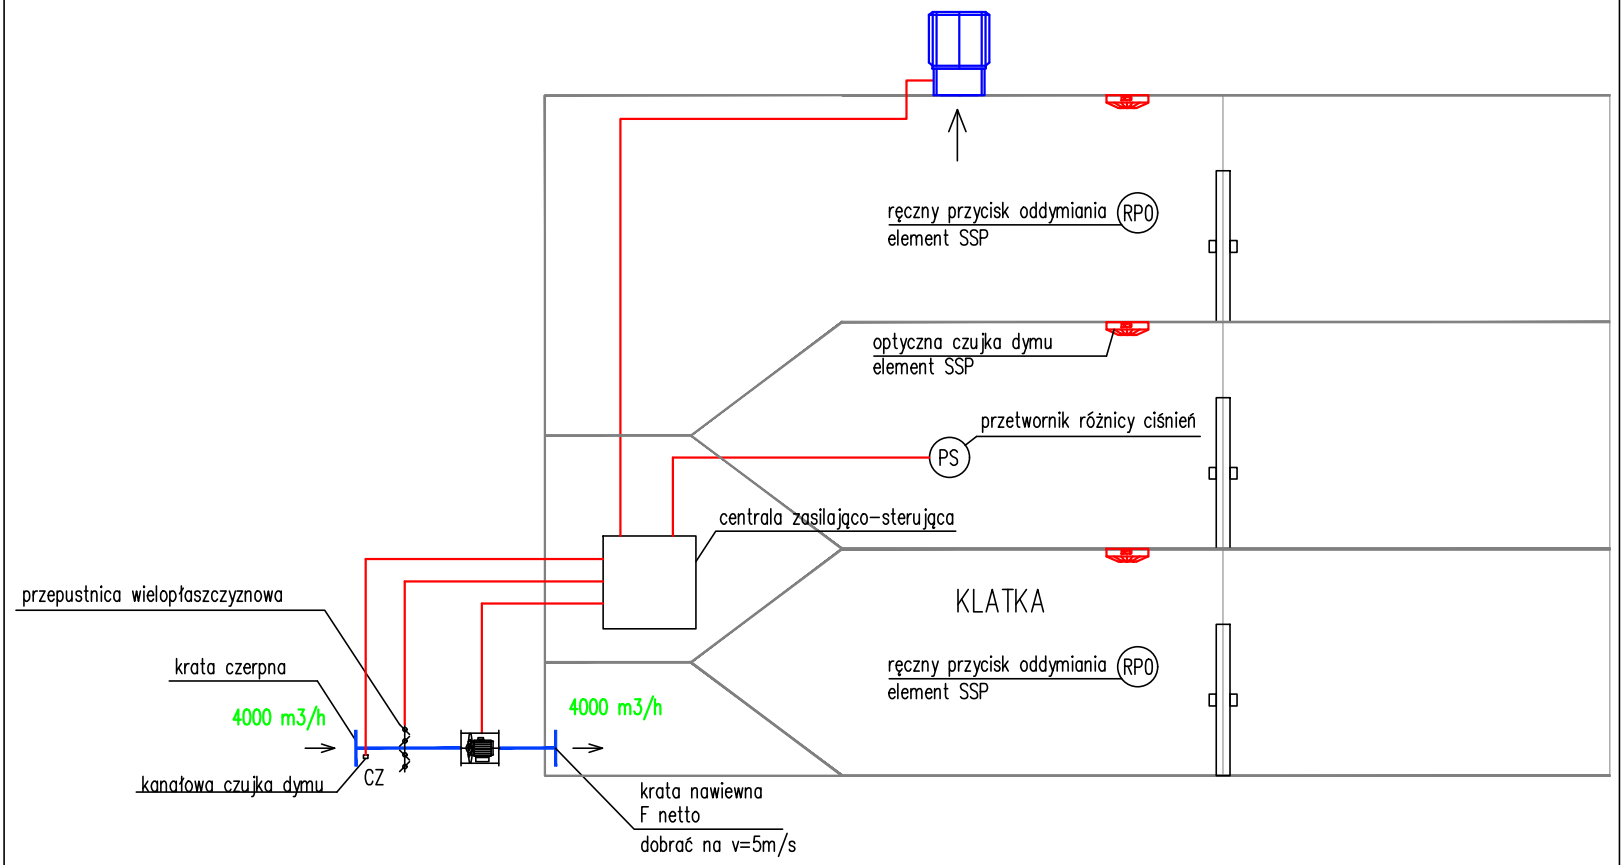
ręczny przycisk oddymiania
element SSP
RPO

optyczna czujka dymu
element SSP

przetwornik różnicy ciśnień
PS

centrala zasilająco-sterująca

KLATKA

ręczny przycisk oddymiania
element SSP
RPO

przepustnica wielopłaszczyznowa

krata czerpna

4000 m3/h

kanałowa czujka dymu
CZ

4000 m3/h

krata nawiewna
F netto
dobrać na v=5m/s